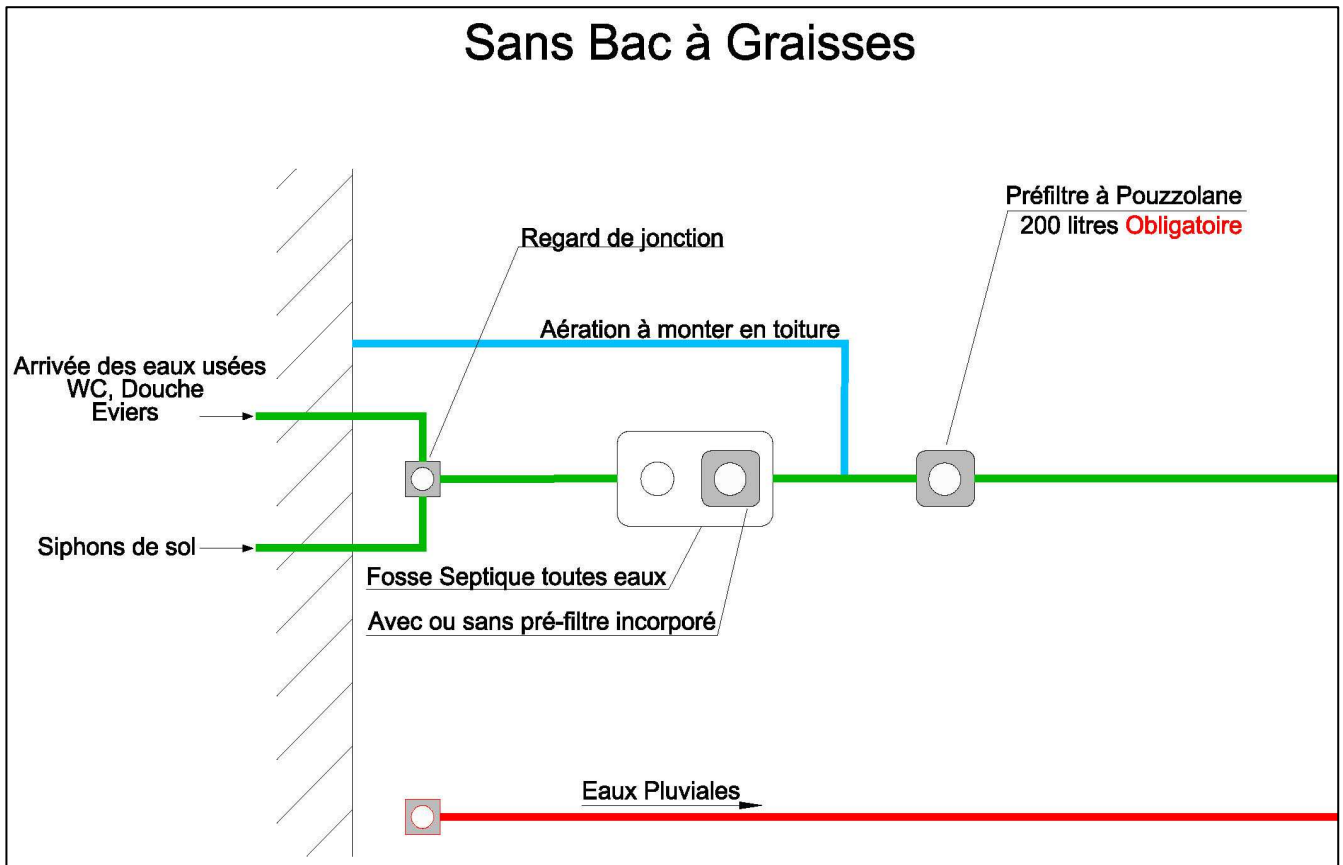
Sans Bac à Graisses

Préfiltre à Pouzzolane
200 litres Obligatoire

Regard de jonction

Aération à monter en toiture

Arrivée des eaux usées
WC, Douche
Eviers

Siphons de sol

Fosse Septique toutes eaux

Avec ou sans pré-filtre incorporé

Eaux Pluviales